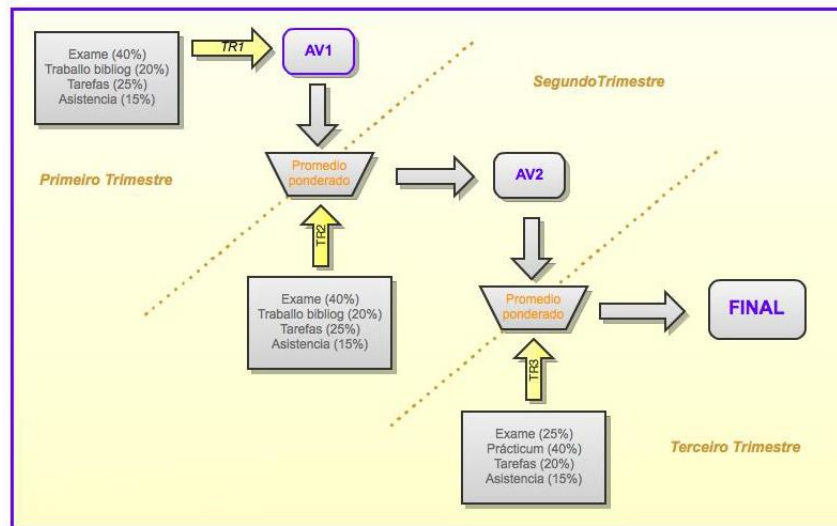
Exame (40%)
Traballo bibliog (20%)
Tarefas (25%)
Asistencia (15%)

TR1

AV1

SegundoTrimestre

Primeiro Trimestre

Promedio ponderado

AV2

TR2

Exame (40%)
Traballo bibliog (20%)
Tarefas (25%)
Asistencia (15%)

Promedio ponderado

FINAL

TR3

Exame (25%)
Prácticum (40%)
Tarefas (20%)
Asistencia (15%)

Terceiro Trimestre